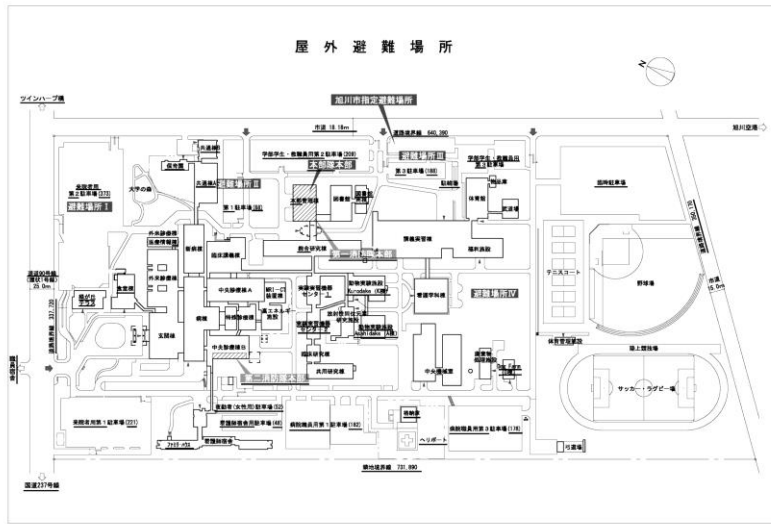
屋外避難場所

N

旭川市指定避難場所

ツインハープ橋

旭川空港

市道 18.18m

道路境界線 640.390

学部学生・教職員用第2駐車場(209)

避難場所Ⅲ

学部学生・教職員用第1駐車場

第3駐車場(188)

本部設置本部

避難場所Ⅱ

第1駐車場(84)

共通棟A

大学の森

患者・家族用第2駐車場(375)

避難場所Ⅰ

外来診療棟

医療情報棟

看護棟

臨床講義棟

本部管理棟

図書館

体育館

講義実習棟

福利施設

臨時駐車場

市道 15.0m

管理学科棟

テニスコート

野球場

避難場所Ⅳ

国道40号線

旭川 25.0m

道路境界線 337.720

立体駐車場

病棟

中央診療棟A

MRI・CT設置棟

中央診療棟B

エネルギー施設

実験実習機器センター

動物実験施設

放射性同位元素研究施設

共同研究棟

中央管理棟

体育管理施設

陸上競技場

サッカー・ラグビー場

職員用門

来院者用第1駐車場(231)

救急(女性用)駐車場

病院職員用第1駐車場(192)

病院職員用第3駐車場(178)

看護師宿舎

ヘリポート

引渡場

境界線 731.890

国道237号線